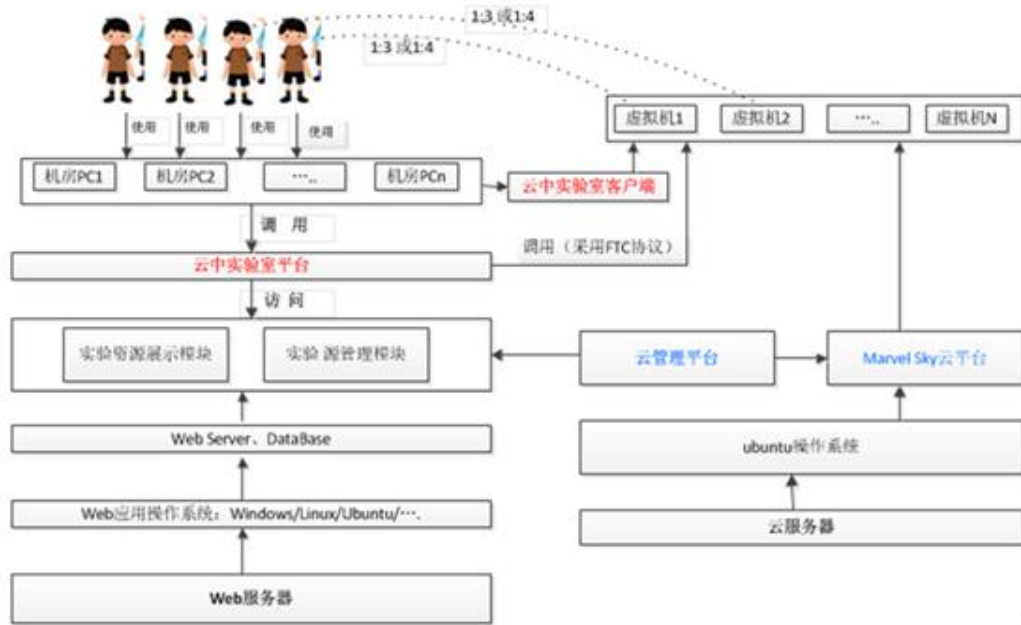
1:3 或1:4

1:3 或1:4

使用 使用 使用 使用

虚拟机1 虚拟机2 …. 虚拟机N

机房PC1 机房PC2 …. 机房PCn

云中实验室客户端

调 用

调用（采用FTC协议）

云中实验室平台

访 问

实验资源展示模块 实验 源管理模块

云管理平台

Marvel Sky云平台

Web Server、DataBase

ubuntu操作系统

Web应用操作系统：Windows/Linux/Ubuntu/….

云服务器

Web服务器